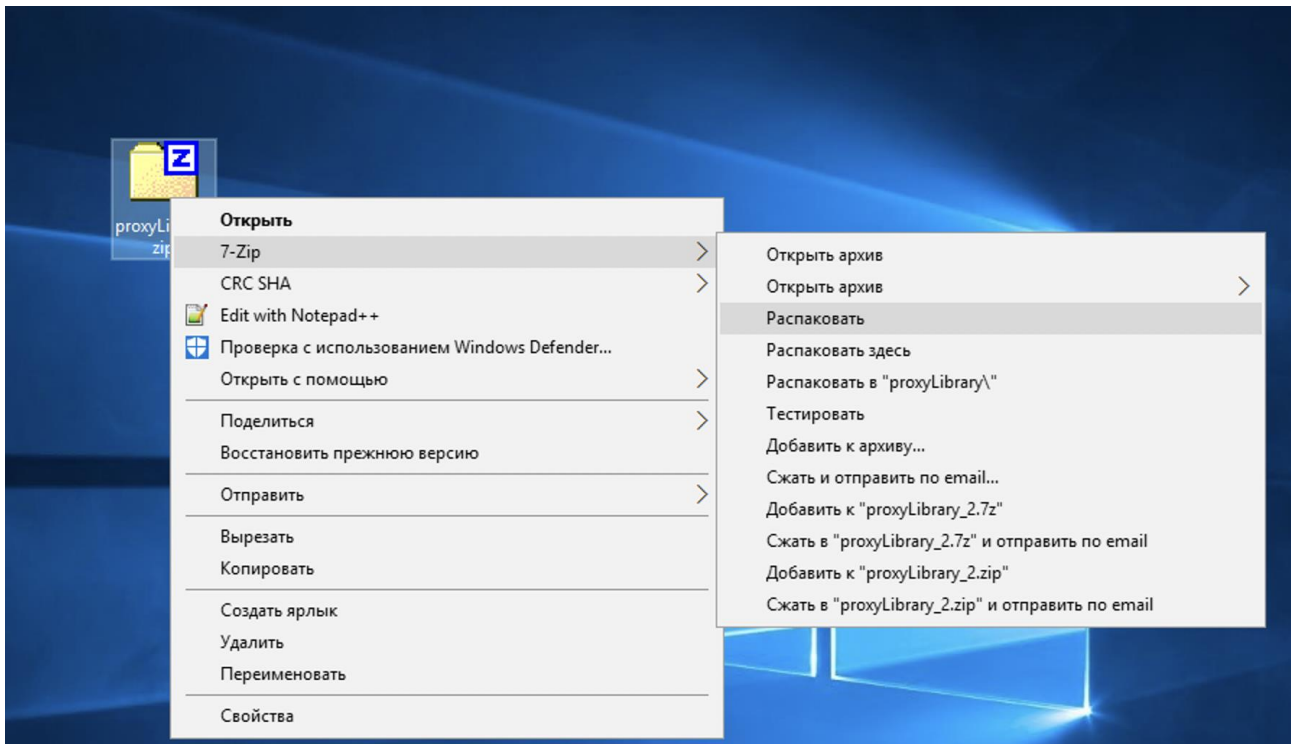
Z
proxyLi
zip

Открыть
7-Zip
CRC SHA
Edit with Notepad++
Проверка с использованием Windows Defender...
Открыть с помощью
Поделиться
Восстановить прежнюю версию
Отправить
Вырезать
Копировать
Создать ярлык
Удалить
Переименовать
Свойства

Открыть архив
Открыть архив
Распаковать
Распаковать здесь
Распаковать в "proxyLibrary\"
Тестировать
Добавить к архиву...
Сжать и отправить по email...
Добавить к "proxyLibrary_2.7z"
Сжать в "proxyLibrary_2.7z" и отправить по email
Добавить к "proxyLibrary_2.zip"
Сжать в "proxyLibrary_2.zip" и отправить по email